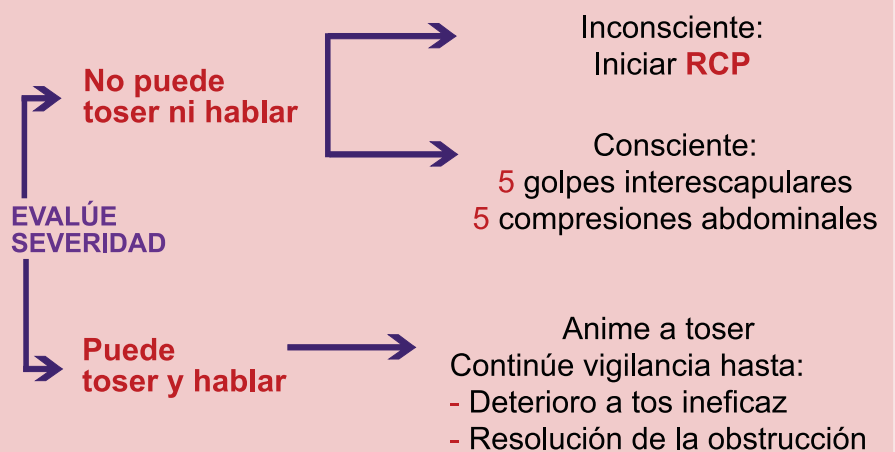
EVALÚE SEVERIDAD

No puede toser ni hablar

Inconsciente:
Iniciar RCP

Consciente:
5 golpes interescapulares
5 compresiones abdominales

Puede toser y hablar

Anime a toser
Continúe vigilancia hasta:
- Deterioro a tos ineficaz
- Resolución de la obstrucción